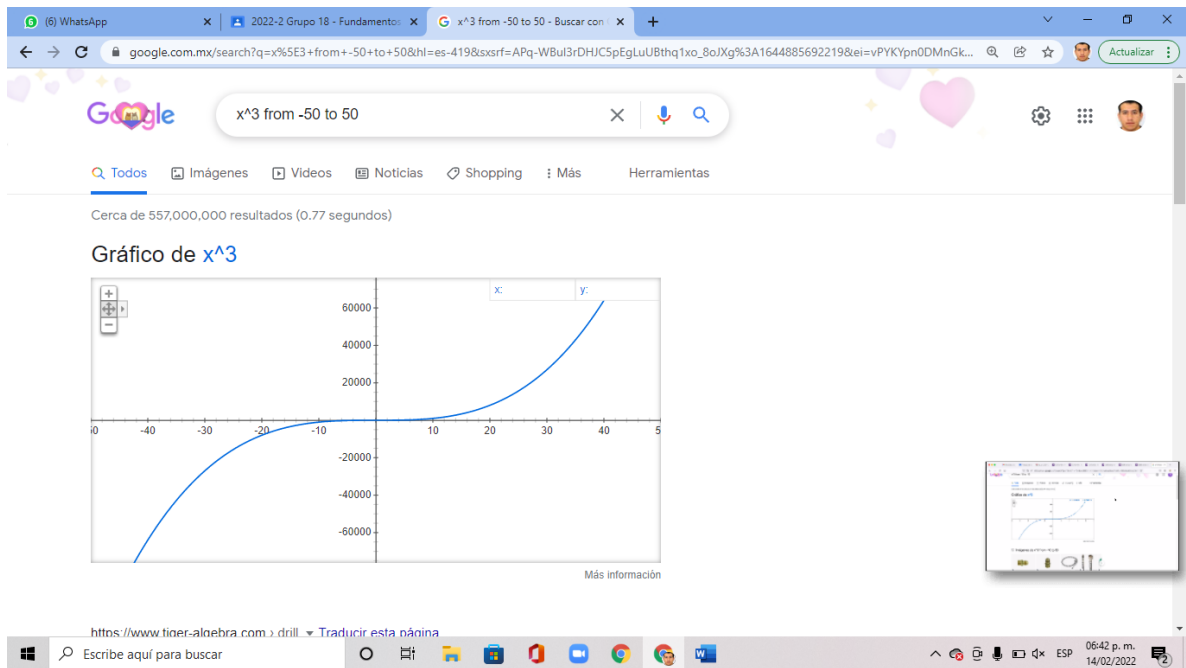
(6) WhatsApp
2022-2 Grupo 18 - Fundamentos
x^3 from -50 to 50 - Buscar con

google.com.mx/search?q=x%5E3+from+-50+to+50&hl=es-419&sxsrf=APq-WBul3rDHJC5pEgLuUBthq1xo_8oJXg%3A1644885692219&ei=vPYKYpn0DMnGk...

Actualizar

x^3 from -50 to 50

Todos
Imágenes
Videos
Noticias
Shopping
Más
Herramientas

Cerca de 557,000,000 resultados (0.77 segundos)

Gráfico de x^3

x:
y:

60000
40000
20000
-20000
-40000
-60000

-50 -40 -30 -20 -10 10 20 30 40 50

Más información

https://www.tiger-algebra.com › drill ▾ Traducir esta página

Escribe aquí para buscar

ESP
06:42 p. m.
14/02/2022